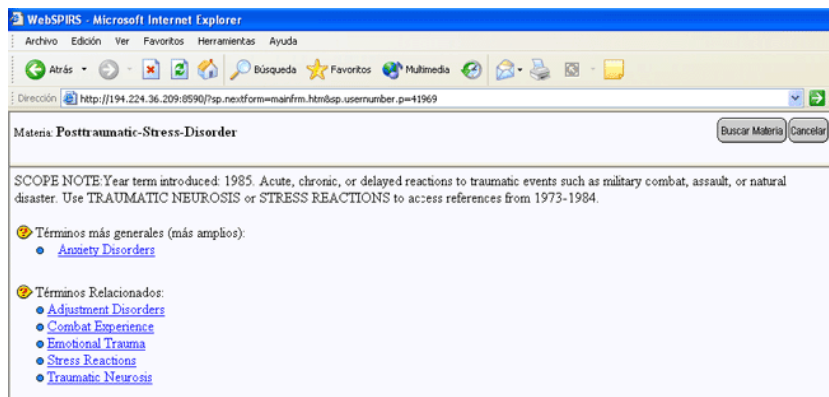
WebSPIRS - Microsoft Internet Explorer

Archivo Edición Ver Favoritos Herramientas Ayuda

Atrás Búsqueda Favoritos Multimedia

Dirección http://194.224.36.209:8590/?sp.nextform=mainfrm.htm&sp.usernumber.p=41969

Materia: Posttraumatic-Stress-Disorder

Buscar Materia Cancelar

SCOPE NOTE:Year term introduced: 1985. Acute, chronic, or delayed reactions to traumatic events such as military combat, assault, or natural disaster. Use TRAUMATIC NEUROSIS or STRESS REACTIONS to access references from 1973-1984.

Términos más generales (más amplios):
- Anxiety Disorders

Términos Relacionados:
- Adjustment Disorders
- Combat Experience
- Emotional Trauma
- Stress Reactions
- Traumatic Neurosis